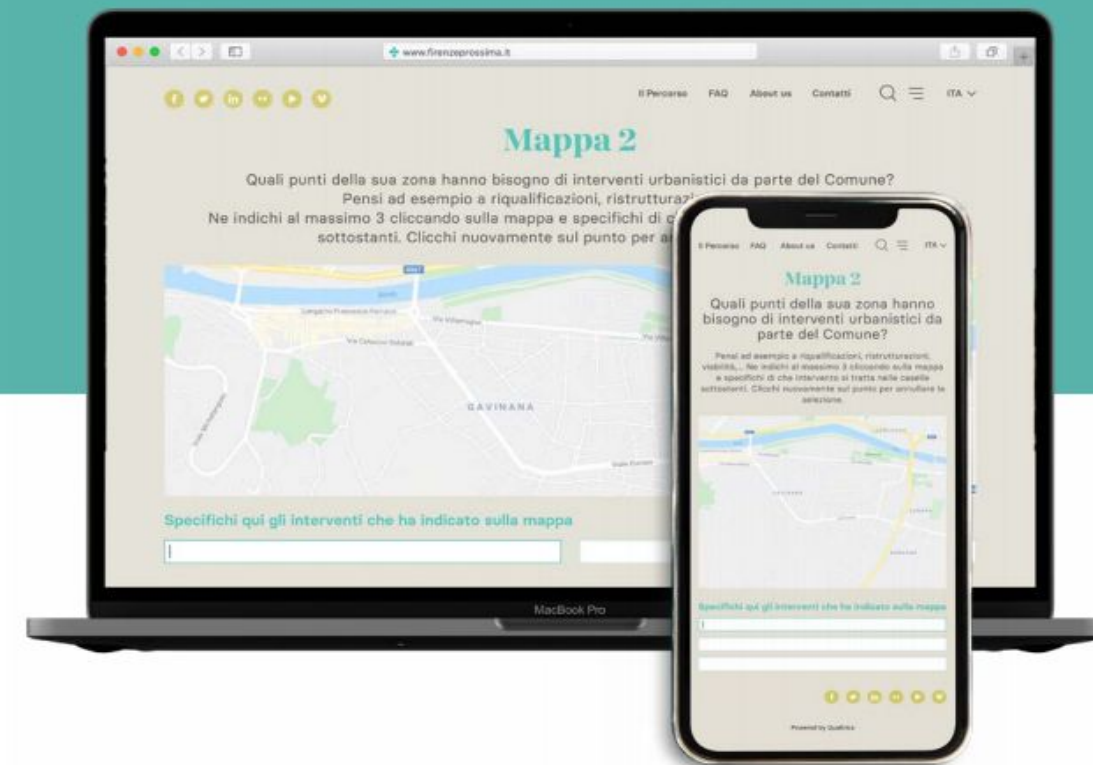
www.firenzeprossima.it

Il Percorso FAQ About us Contatti ITA

Mappa 2

Quali punti della sua zona hanno bisogno di interventi urbanistici da parte del Comune? Pensi ad esempio a riqualificazioni, ristrutturazi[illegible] Ne indichi al massimo 3 cliccando sulla mappa e specifichi di c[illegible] sottostanti. Clicchi nuovamente sul punto per a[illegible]

GAVINANA

Specifichi qui gli interventi che ha indicato sulla mappa

MacBook Pro

Il Percorso FAQ About us Contatti ITA

Mappa 2

Quali punti della sua zona hanno bisogno di interventi urbanistici da parte del Comune?

Pensi ad esempio a riqualificazioni, ristrutturazioni, viabilità,... Ne indichi al massimo 3 cliccando sulla mappa e specifichi di che intervento si tratta nelle caselle sottostanti. Clicchi nuovamente sul punto per annullare la selezione.

Specifichi qui gli interventi che ha indicato sulla mappa

Powered by Qualtrics